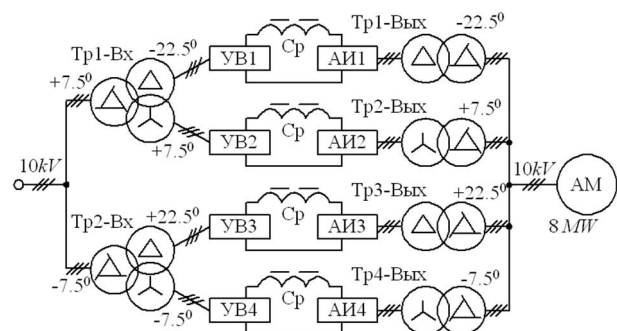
Тр1-Вх
$+7.5^0$
$-22.5^0$
$+7.5^0$
УВ1
Ср
АИ1
Тр1-Вых
$-22.5^0$
УВ2
Ср
АИ2
Тр2-Вых
$+7.5^0$
$10kV$
$10kV$
АМ
$8\,MW$
Тр2-Вх
$+22.5^0$
$-7.5^0$
$-7.5^0$
УВ3
Ср
АИ3
Тр3-Вых
$+22.5^0$
УВ4
Ср
АИ4
Тр4-Вых
$-7.5^0$